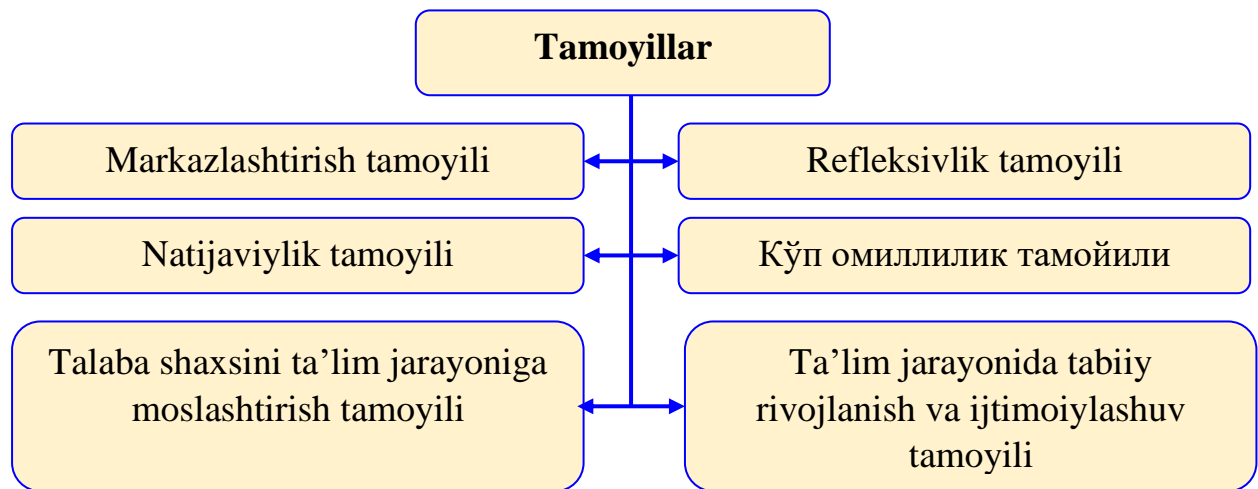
Tamoyillar

Markazlashtirish tamoyili

Refleksivlik tamoyili

Natijaviylik tamoyili

Кўп омиллилик тамойили

Talaba shaxsini ta'lim jarayoniga moslashtirish tamoyili

Ta'lim jarayonida tabiiy rivojlanish va ijtimoiylashuv tamoyili